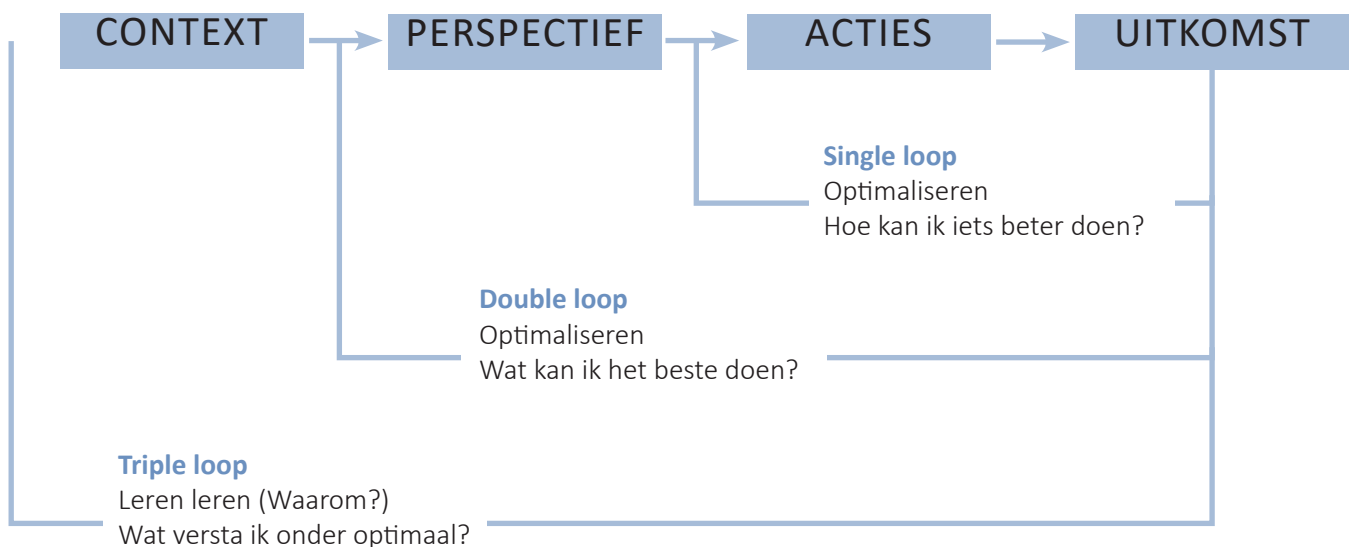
CONTEXT PERSPECTIEF ACTIES UITKOMST

Single loop
Optimaliseren
Hoe kan ik iets beter doen?

Double loop
Optimaliseren
Wat kan ik het beste doen?

Triple loop
Leren leren (Waarom?)
Wat versta ik onder optimaal?